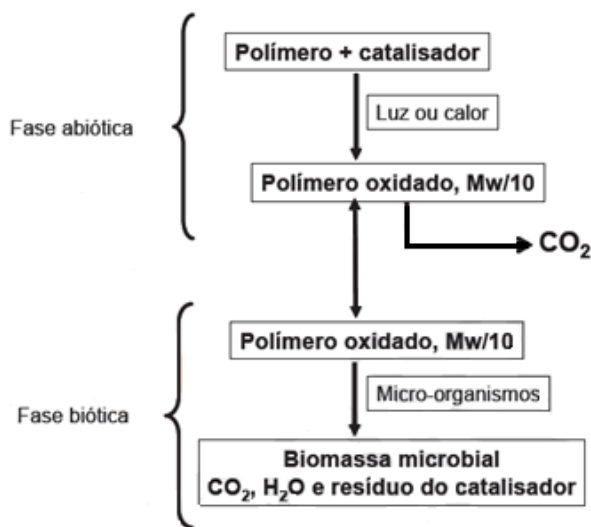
Fase abiótica

Polímero + catalisador

Luz ou calor

Polímero oxidado, Mw/10

$CO_2$

Fase biótica

Polímero oxidado, Mw/10

Micro-organismos

Biomassa microbial
$CO_2$, $H_2O$ e resíduo do catalisador